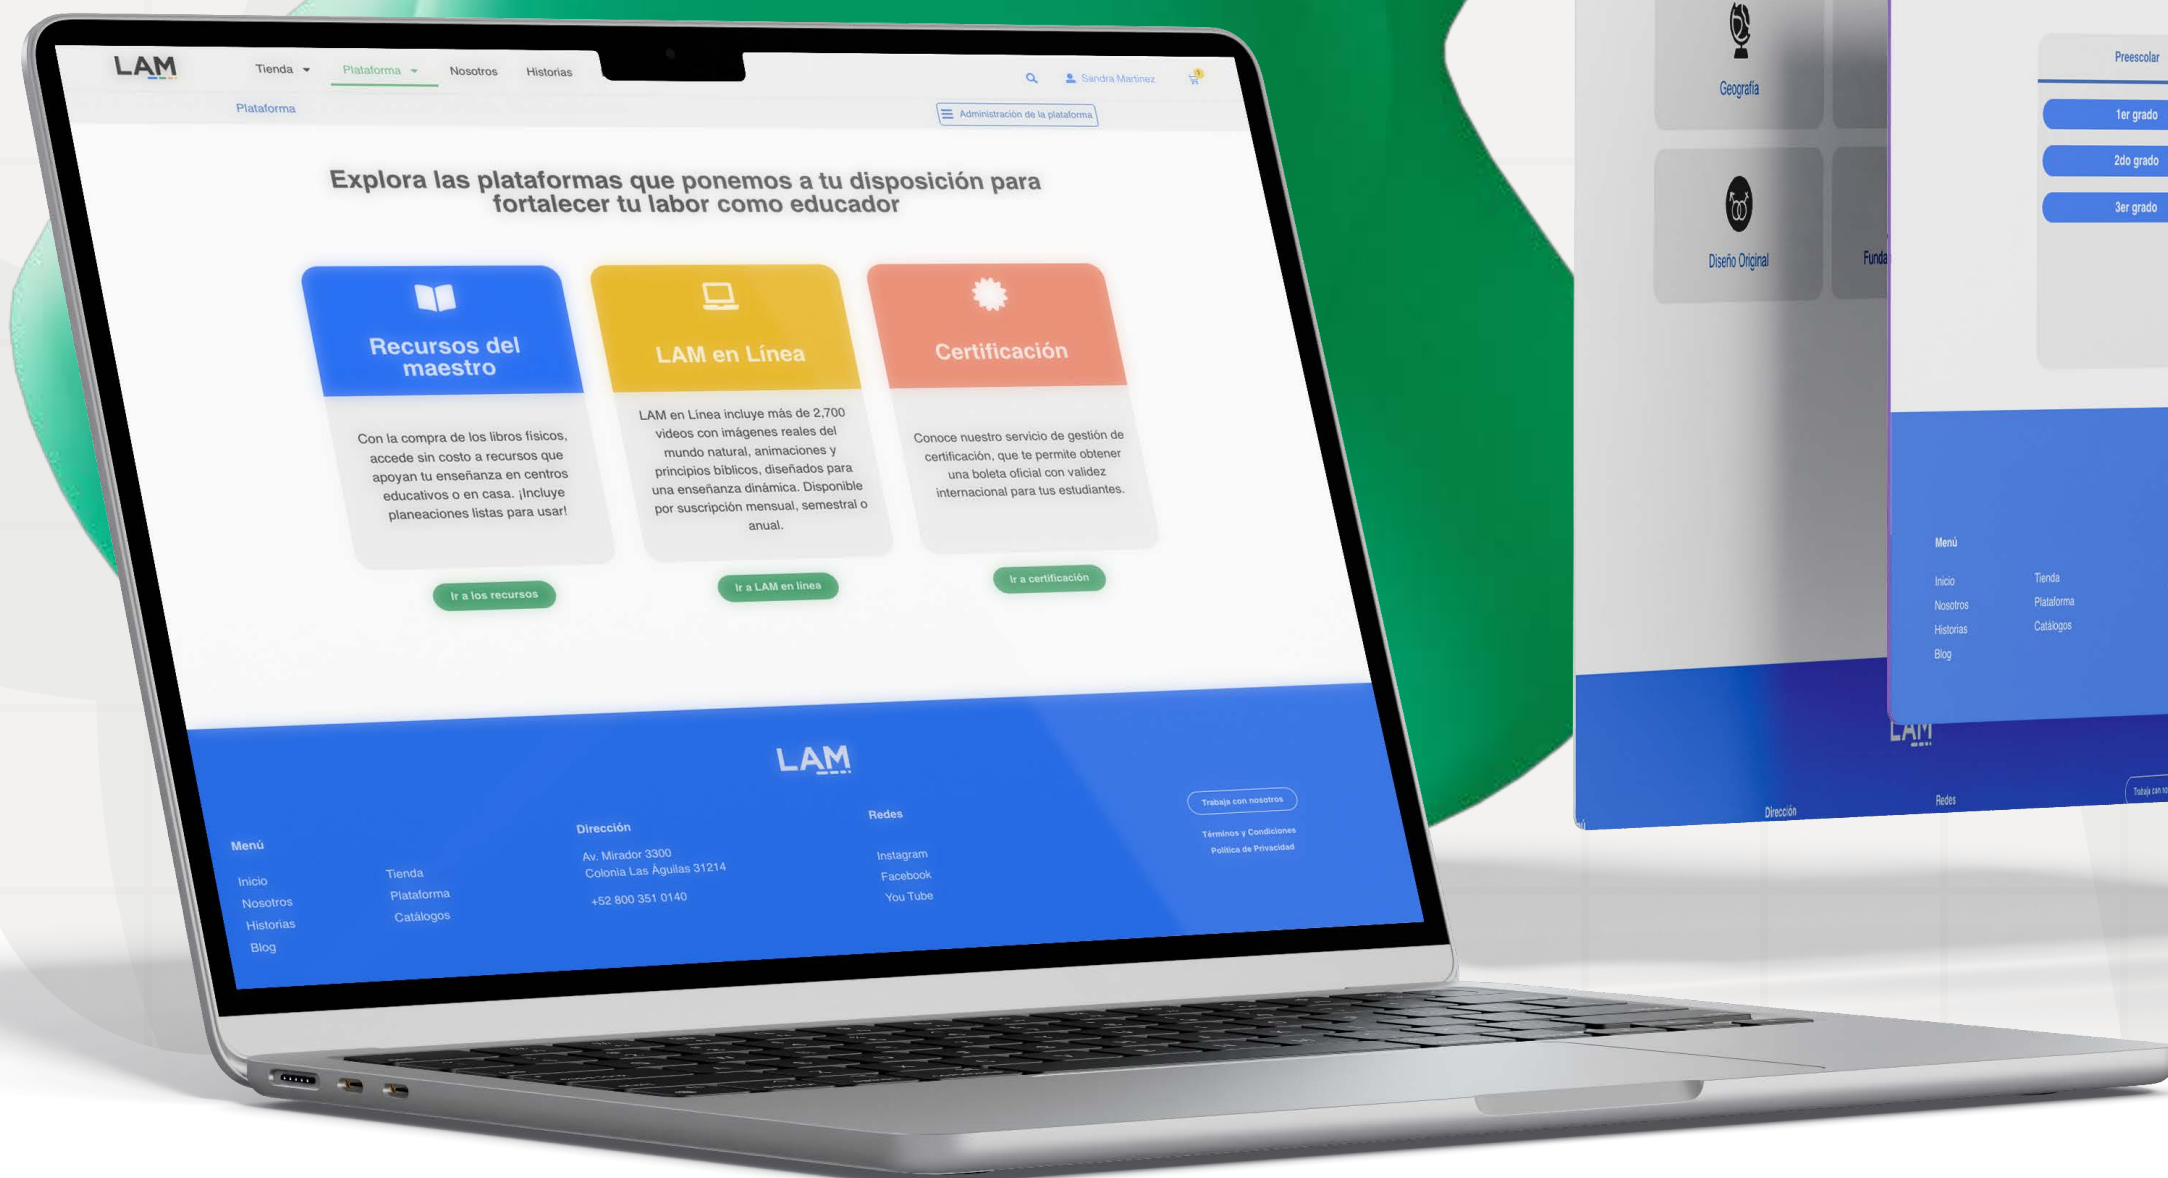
LAM

Tienda Plataforma Nosotros Historias

Sandra Martinez

Plataforma

Administración de la plataforma

Explora las plataformas que ponemos a tu disposición para fortalecer tu labor como educador

Recursos del maestro

Con la compra de los libros físicos, accede sin costo a recursos que apoyan tu enseñanza en centros educativos o en casa. ¡Incluye planeaciones listas para usar!

Ir a los recursos

LAM en Línea

LAM en Línea incluye más de 2,700 videos con imágenes reales del mundo natural, animaciones y principios bíblicos, diseñados para una enseñanza dinámica. Disponible por suscripción mensual, semestral o anual.

Ir a LAM en línea

Certificación

Conoce nuestro servicio de gestión de certificación, que te permite obtener una boleta oficial con validez internacional para tus estudiantes.

Ir a certificación

LAM

Menú

Inicio
Nosotros
Historias
Blog

Tienda
Plataforma
Catálogos

Dirección

Av. Mirador 3300
Colonia Las Águilas 31214

+52 800 351 0140

Redes

Instagram
Facebook
You Tube

Trabaja con nosotros

Términos y Condiciones
Política de Privacidad

Geografía

Diseño Original

Funda

Preescolar

1er grado

2do grado

3er grado

Menú

Inicio
Nosotros
Historias
Blog

Tienda
Plataforma
Catálogos

LAM

Dirección

Redes

Trabaja con no